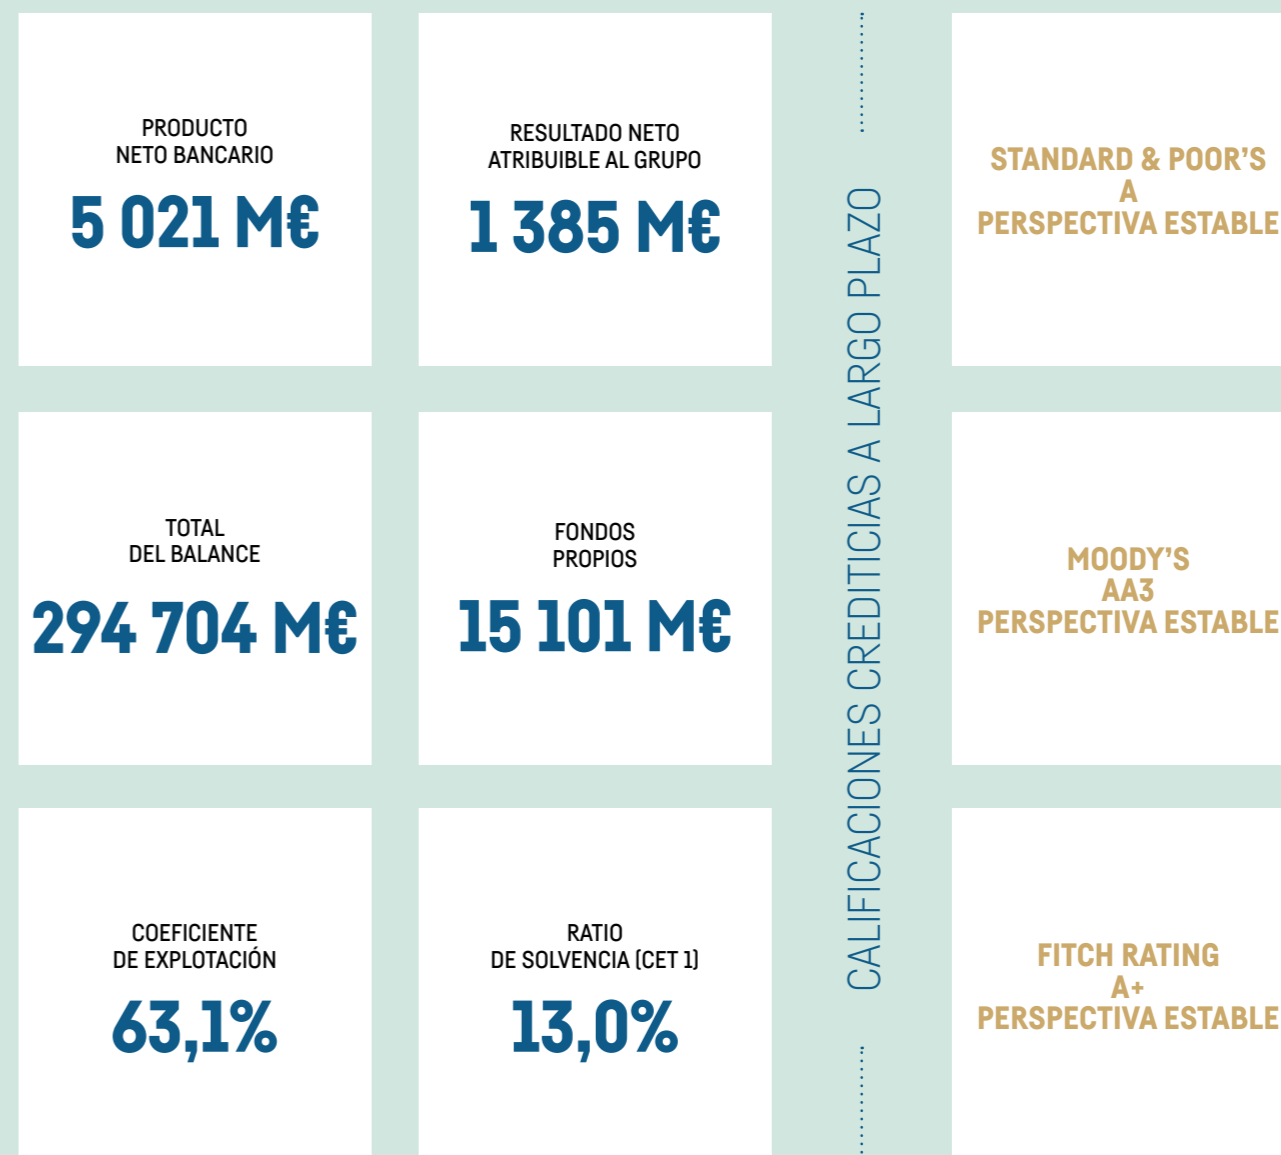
PRODUCTO NETO BANCARIO

5 021 M€

RESULTADO NETO ATRIBUIBLE AL GRUPO

1 385 M€

TOTAL DEL BALANCE

294 704 M€

FONDOS PROPIOS

15 101 M€

COEFICIENTE DE EXPLOTACIÓN

63,1%

RATIO DE SOLVENCIA (CET 1)

13,0%

CALIFICACIONES CREDITICIAS A LARGO PLAZO

STANDARD & POOR'S
A
PERSPECTIVA ESTABLE

MOODY'S
AA3
PERSPECTIVA ESTABLE

FITCH RATING
A+
PERSPECTIVA ESTABLE